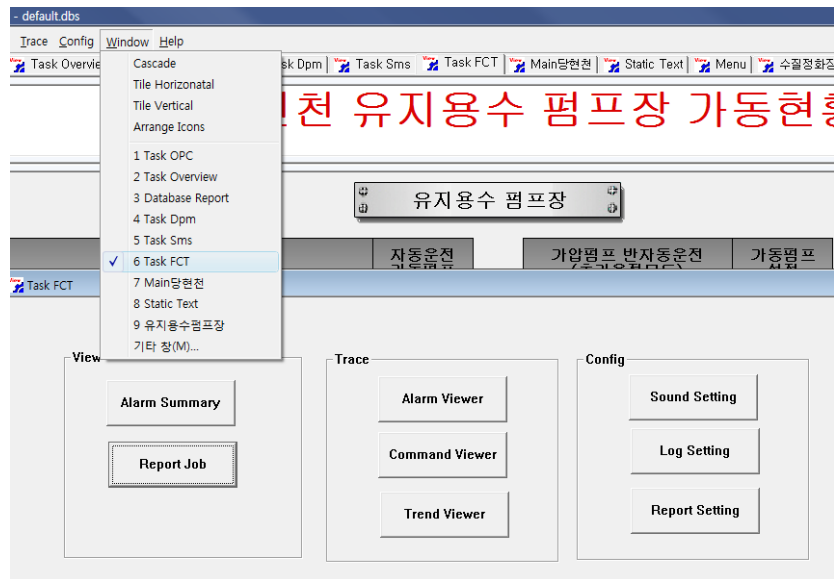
- default.dbs

Trace Config Window Help

Task Overvie | sk Dpm | Task Sms | Task FCT | Main당현천 | Static Text | Menu | 수질정화장

Cascade
Tile Horizonatal
Tile Vertical
Arrange Icons
1 Task OPC
2 Task Overview
3 Database Report
4 Task Dpm
5 Task Sms
✓ 6 Task FCT
7 Main당현천
8 Static Text
9 유지용수펌프장
기타 창(M)...

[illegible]천 유지용수 펌프장 가동현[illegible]

유지용수 펌프장

자동운전 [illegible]
가압펌프 반자동운전 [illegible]
가동펌프 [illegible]

Task FCT

View
Alarm Summary
Report Job

Trace
Alarm Viewer
Command Viewer
Trend Viewer

Config
Sound Setting
Log Setting
Report Setting